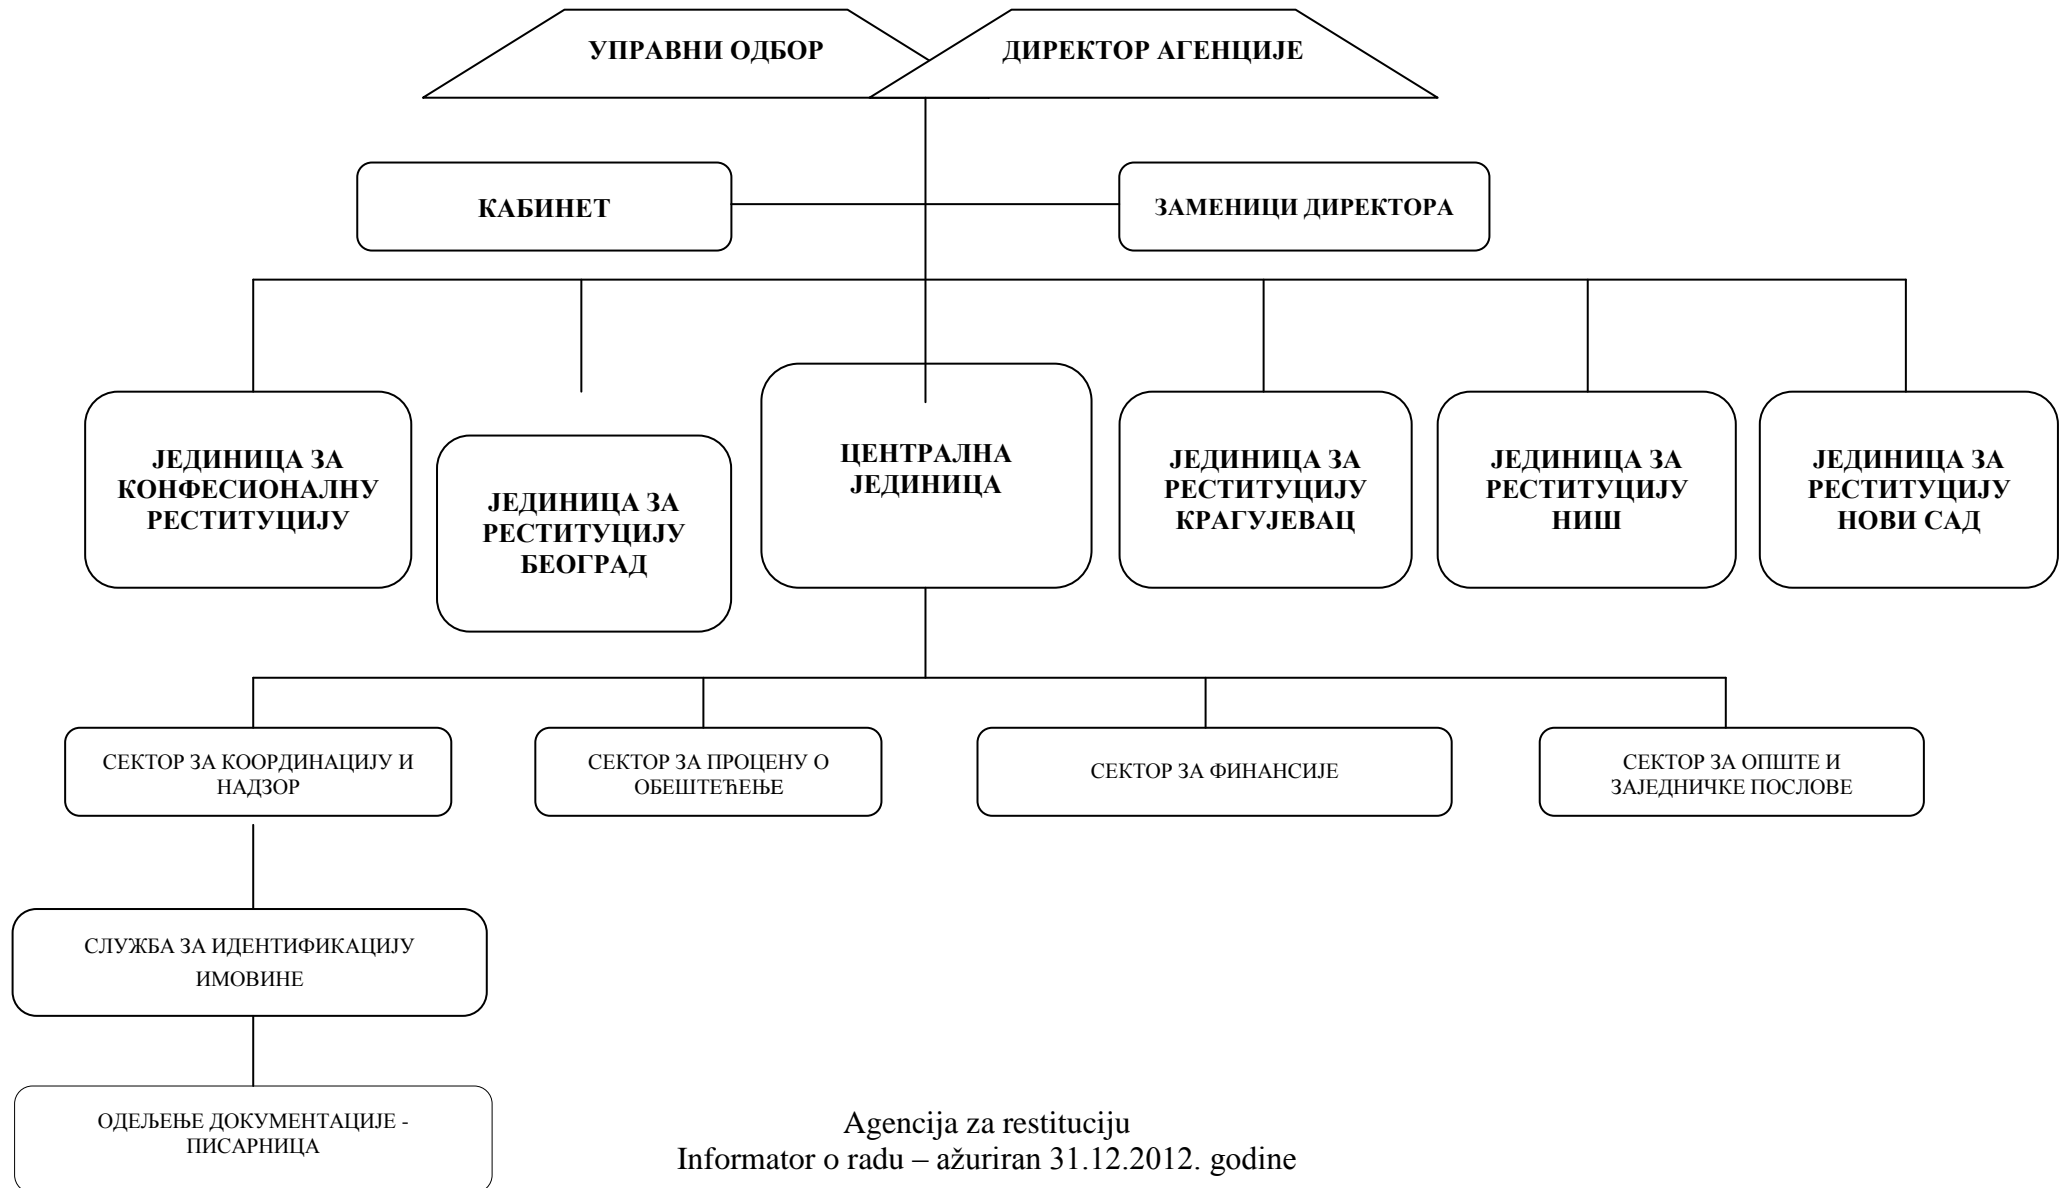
УПРАВНИ ОДБОР

ДИРЕКТОР АГЕНЦИЈЕ

КАБИНЕТ

ЗАМЕНИЦИ ДИРЕКТОРА

ЈЕДИНИЦА ЗА КОНФЕСИОНАЛНУ РЕСТИТУЦИЈУ

ЈЕДИНИЦА ЗА РЕСТИТУЦИЈУ БЕОГРАД

ЦЕНТРАЛНА ЈЕДИНИЦА

ЈЕДИНИЦА ЗА РЕСТИТУЦИЈУ КРАГУЈЕВАЦ

ЈЕДИНИЦА ЗА РЕСТИТУЦИЈУ НИШ

ЈЕДИНИЦА ЗА РЕСТИТУЦИЈУ НОВИ САД

СЕКТОР ЗА КООРДИНАЦИЈУ И НАДЗОР

СЕКТОР ЗА ПРОЦЕНУ О ОБЕШТЕЋЕЊЕ

СЕКТОР ЗА ФИНАНСИЈЕ

СЕКТОР ЗА ОПШТЕ И ЗАЈЕДНИЧКЕ ПОСЛОВЕ

СЛУЖБА ЗА ИДЕНТИФИКАЦИЈУ ИМОВИНЕ

ОДЕЉЕЊЕ ДОКУМЕНТАЦИЈЕ - ПИСАРНИЦА

Agencija za restituciju
Informator o radu – ažuriran 31.12.2012. godine